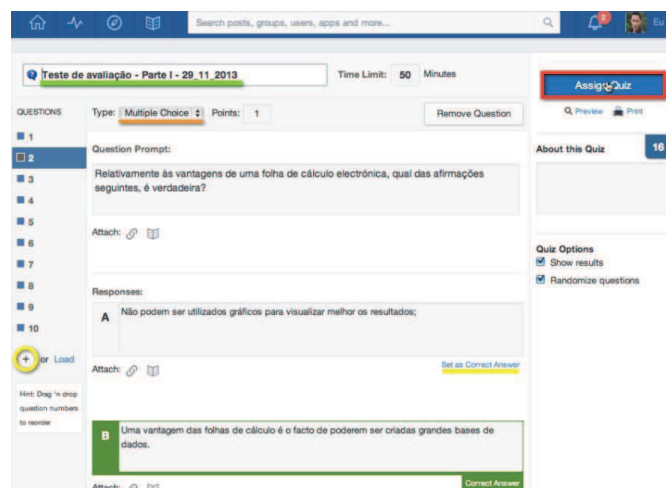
Search posts, groups, users, apps and more...

2

Eu

Teste de avaliação - Parte I - 29_11_2013

Time Limit: 50 Minutes

Assign Quiz

Preview Print

QUESTIONS

1
2
3
4
5
6
7
8
9
10

+ or Load

Hint: Drag 'n drop question numbers to reorder

Type: Multiple Choice Points: 1

Remove Question

Question Prompt:

Relativamente às vantagens de uma folha de cálculo electrónica, qual das afirmações seguintes, é verdadeira?

Attach:

Responses:

A Não podem ser utilizados gráficos para visualizar melhor os resultados;

Attach:

Set as Correct Answer

B Uma vantagem das folhas de cálculo é o facto de poderem ser criadas grandes bases de dados.

Correct Answer

Attach:

About this Quiz

16

Quiz Options

Show results

Randomize questions